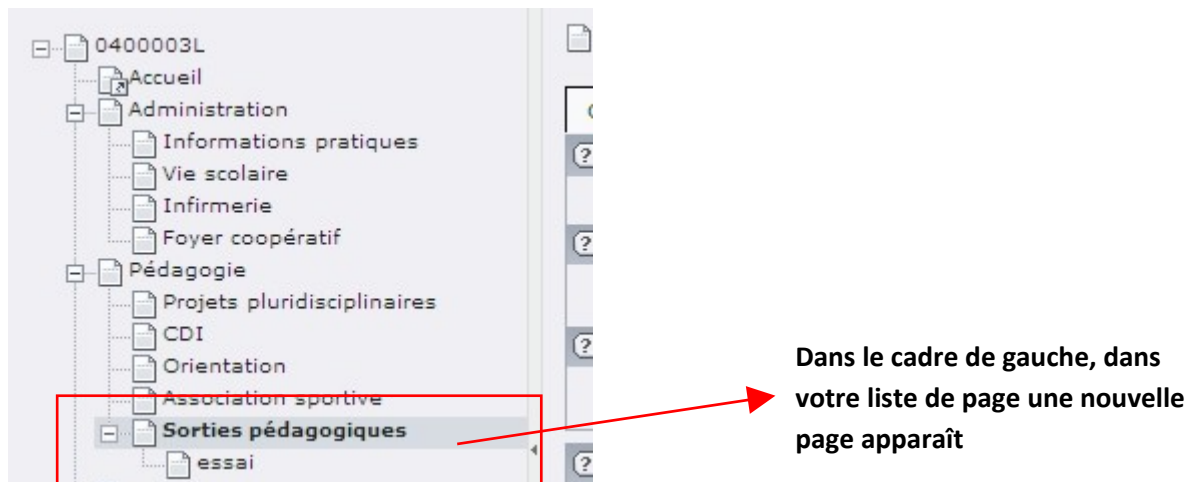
0400003L
Accueil
Administration
Informations pratiques
Vie scolaire
Infirmerie
Foyer coopératif
Pédagogie
Projets pluridisciplinaires
CDI
Orientation
Association sportive
Sorties pédagogiques
essai

Dans le cadre de gauche, dans votre liste de page une nouvelle page apparaît